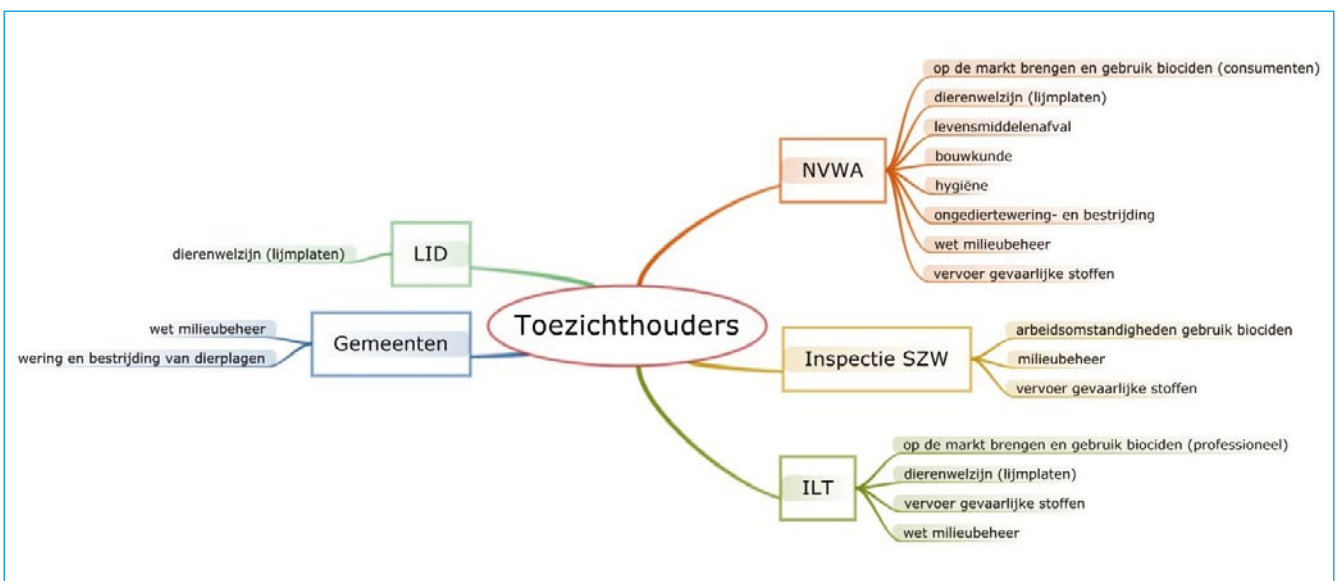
Toezichthouders

NVWA
op de markt brengen en gebruik biociden (consumenten)
dierenwelzijn (lijmplaten)
levensmiddelenafval
bouwkunde
hygiëne
ongediertewering- en bestrijding
wet milieubeheer
vervoer gevaarlijke stoffen

LID
dierenwelzijn (lijmplaten)

Gemeenten
wet milieubeheer
wering en bestrijding van dierplagen

Inspectie SZW
arbeidsomstandigheden gebruik biociden
milieubeheer
vervoer gevaarlijke stoffen

ILT
op de markt brengen en gebruik biociden (professioneel)
dierenwelzijn (lijmplaten)
vervoer gevaarlijke stoffen
wet milieubeheer